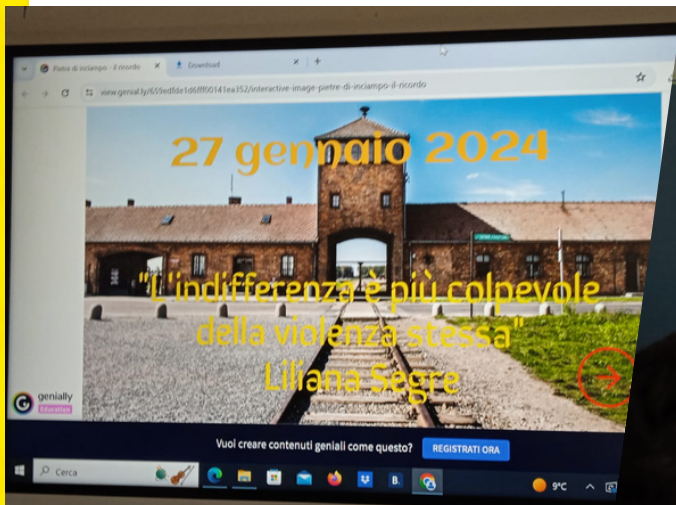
Pietre di inciampo - il ricordo
Download
view.genial.ly/659edfde1d6ff00141ea352/interactive-image-pietre-di-inciampo-il-ricordo

27 gennaio 2024

"L'indifferenza è più colpevole della violenza stessa"
Liliana Segre

genially
Education

Vuoi creare contenuti geniali come questo?
REGISTRATI ORA

Cerca
9°C